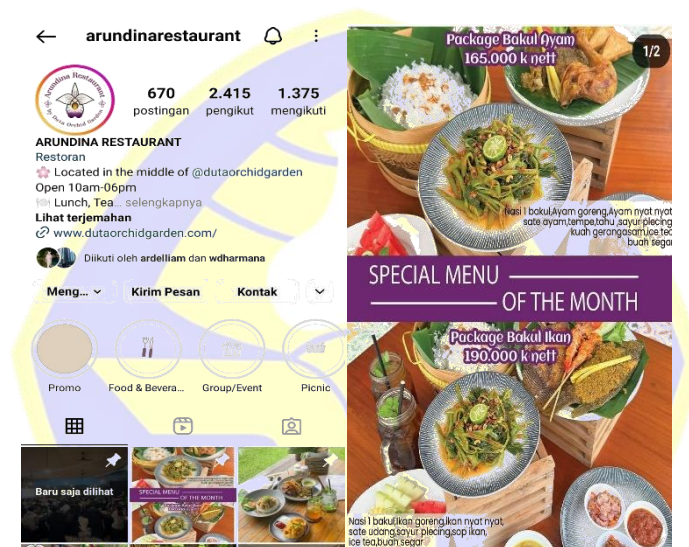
arundinarestaurant

Arundina Restaurant
Duta Orchid Garden

670
postingan

2.415
pengikut

1.375
mengikuti

ARUNDINA RESTAURANT
Restoran
🌸 Located in the middle of @dutaorchidgarden
Open 10am-06pm
🍽 Lunch, Tea... selengkapnya
Lihat terjemahan
🔗 www.dutaorchidgarden.com/

Diikuti oleh ardelliam dan wdharmana

Meng... | Kirim Pesan | Kontak

Promo | Food & Bevera... | Group/Event | Picnic

Baru saja dilihat

SPECIAL MENU OF THE MONTH

1/2

Package Bakul Ayam
165.000 k nett

Nasi 1 bakul,Ayam goreng, Ayam nyat nyat, sate ayam,tempe,tahu ,sayur plecing kuah gerangasam,ice tea, buah segar

SPECIAL MENU
OF THE MONTH

Package Bakul Ikan
190.000 k nett

Nasi 1 bakul,Ikan goreng,Ikan nyat nyat, sate udang,sayur plecing,sop ikan, ice tea,buah segar